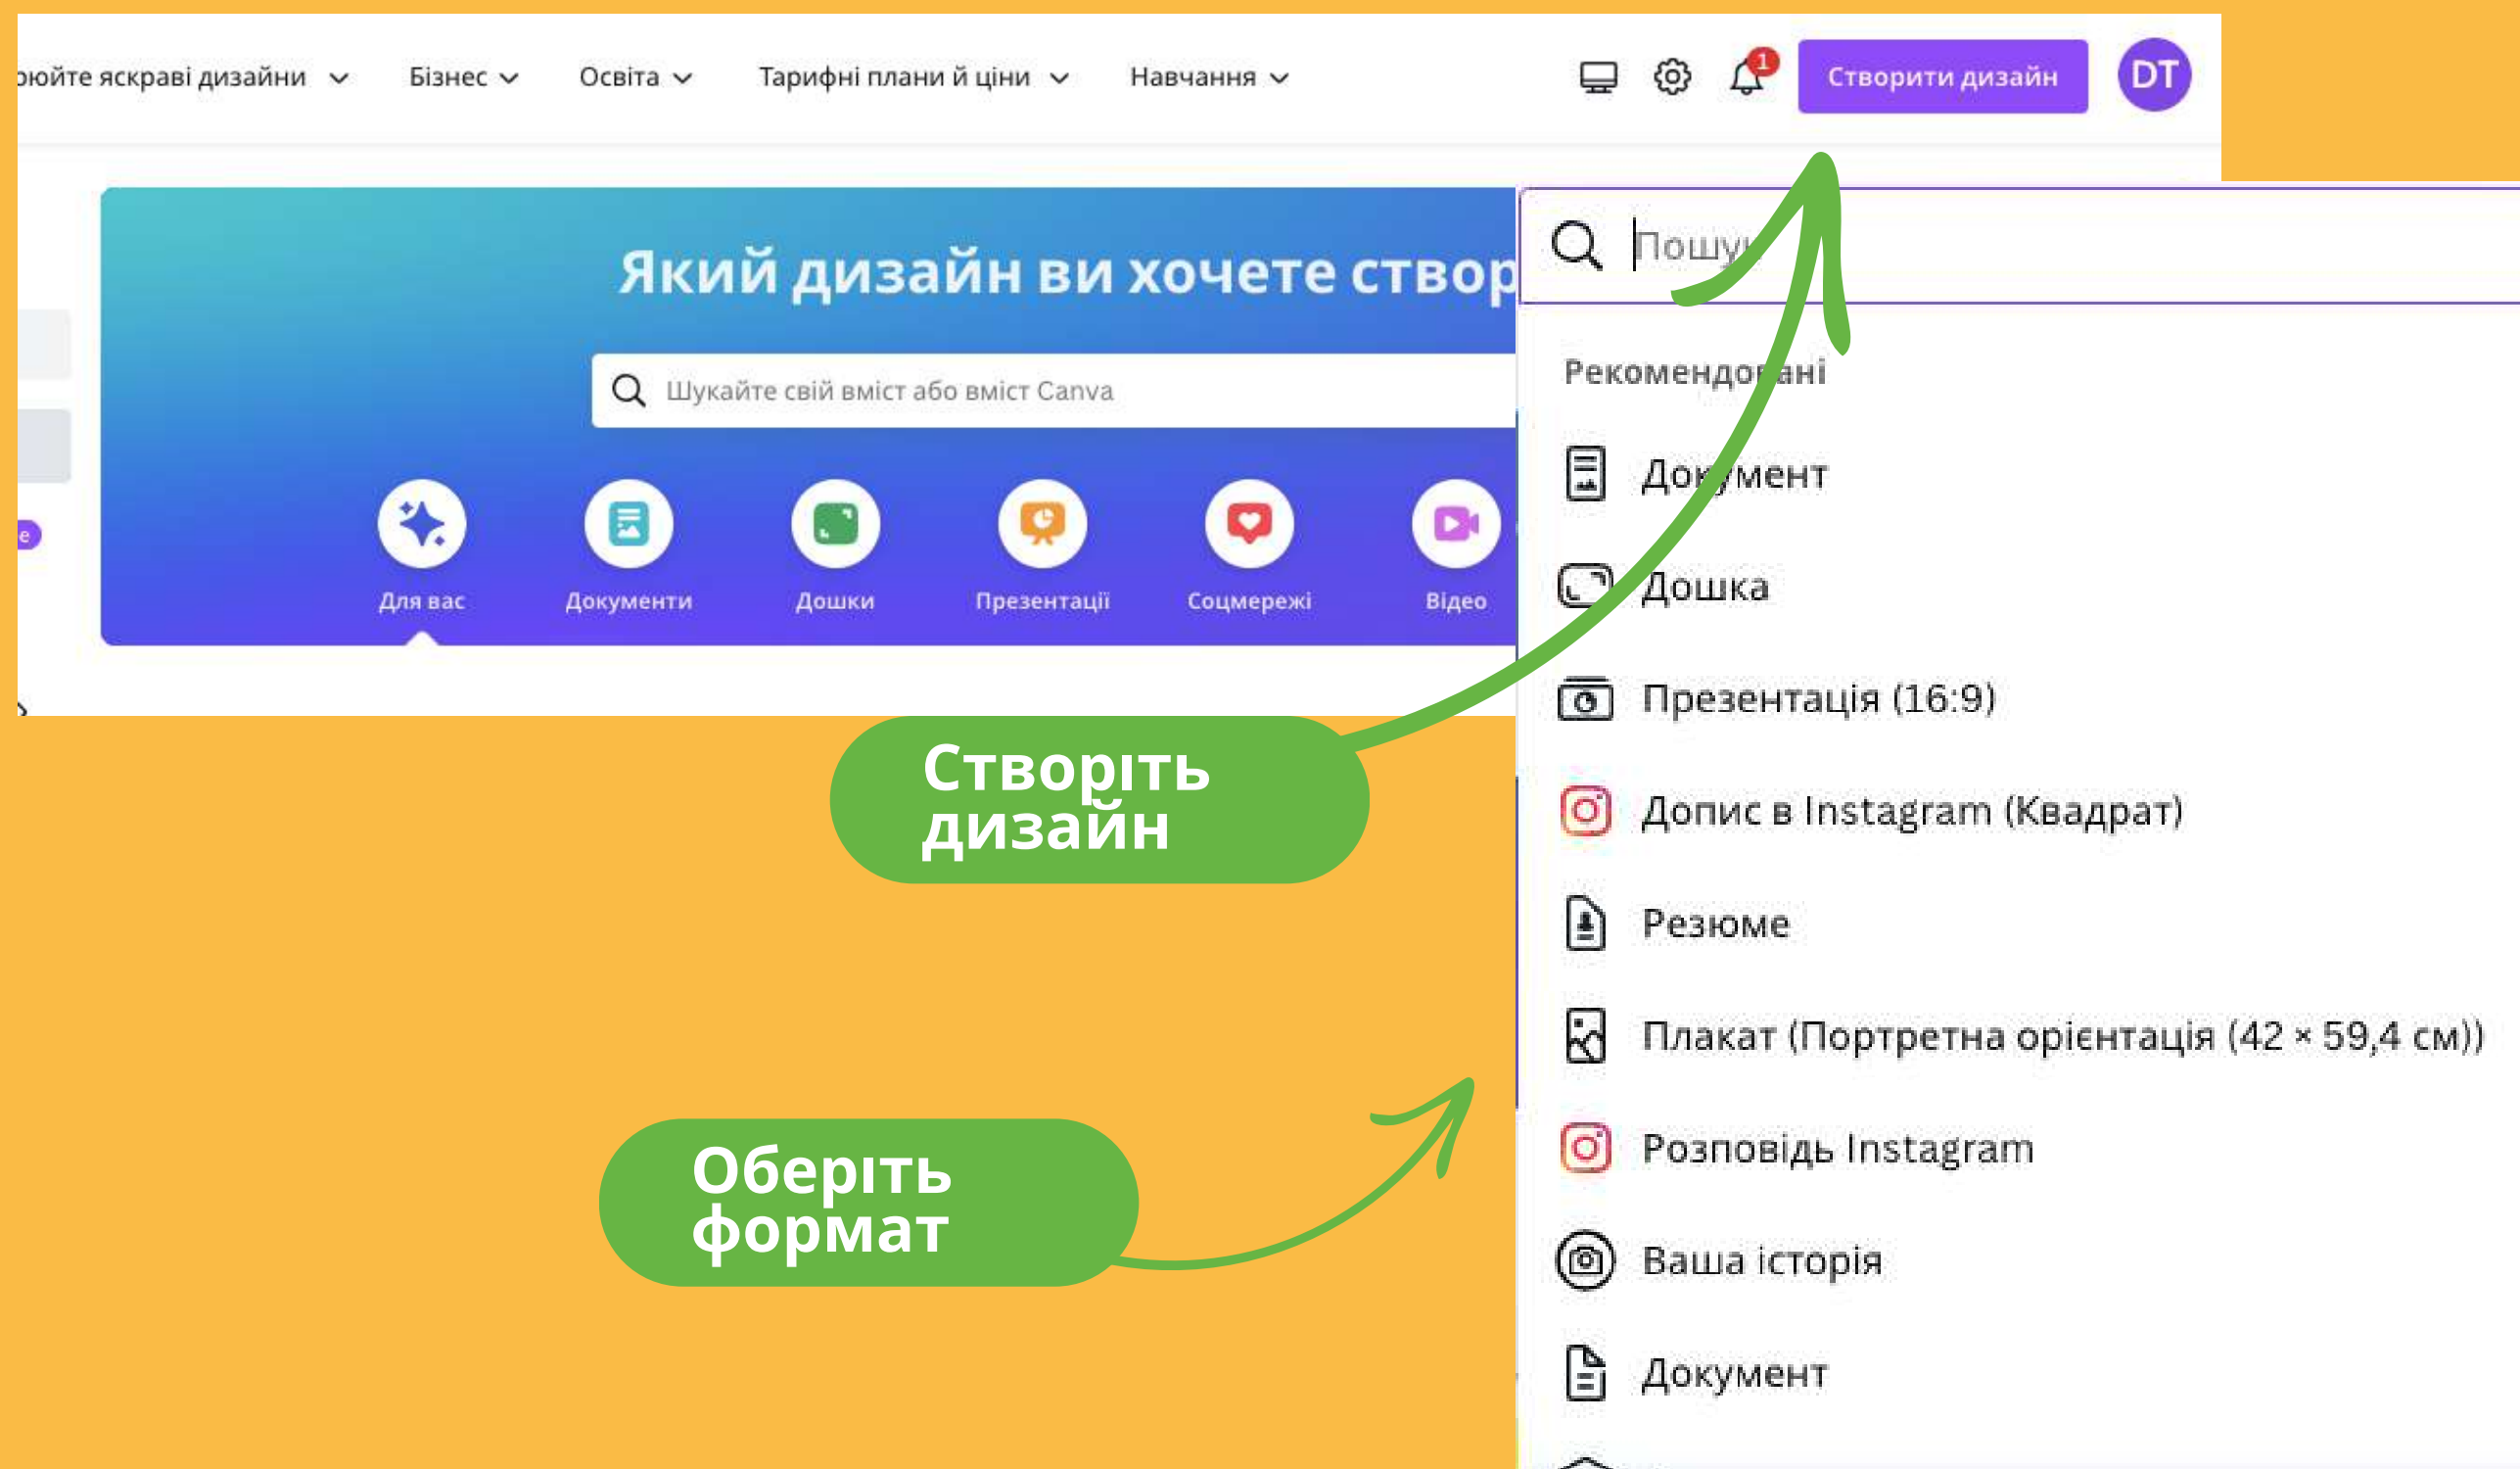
оюйте яскраві дизайни Бізнес Освіта Тарифні плани й ціни Навчання

1

Створити дизайн

DT

Який дизайн ви хочете створ

Шукайте свій вміст або вміст Canva

Для вас Документи Дошки Презентації Соцмережі Відео

Пошук

Рекомендовані

Документ

Дошка

Презентація (16:9)

Допис в Instagram (Квадрат)

Резюме

Плакат (Портретна орієнтація (42 × 59,4 см))

Розповідь Instagram

Ваша історія

Документ

Створіть дизайн

Оберіть формат